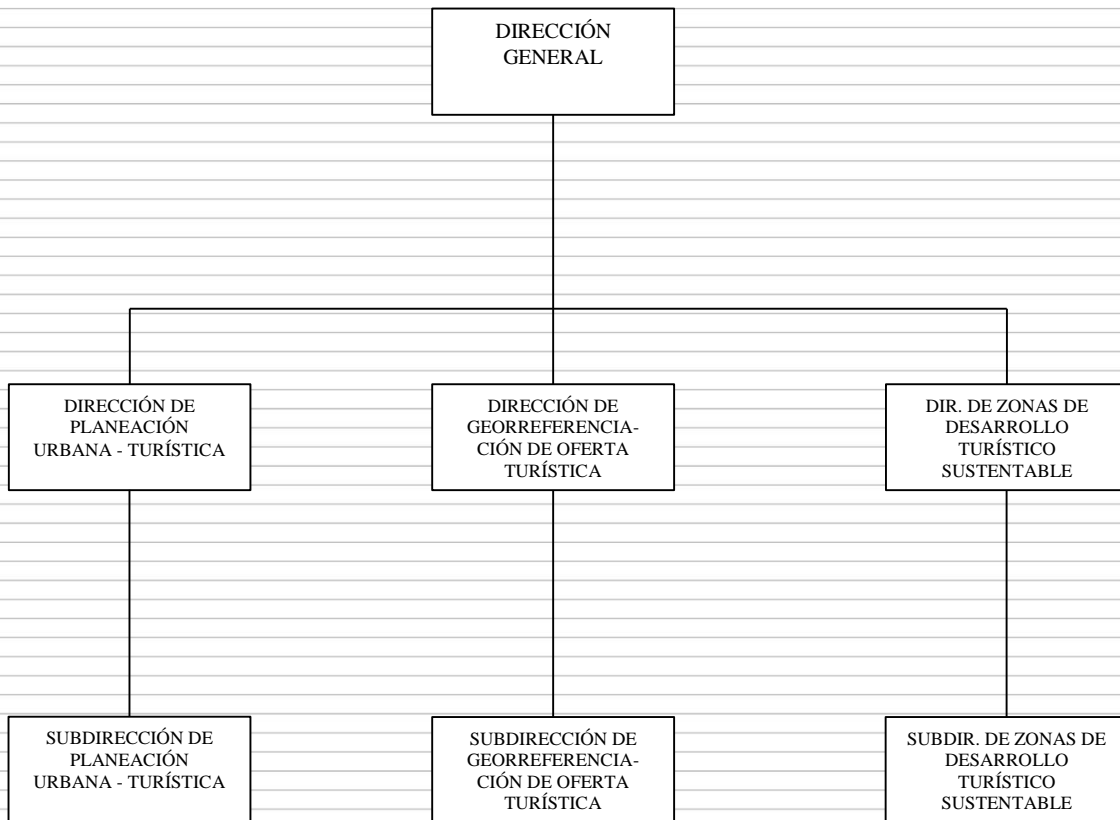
DIRECCIÓN GENERAL

DIRECCIÓN DE PLANEACIÓN URBANA - TURÍSTICA

DIRECCIÓN DE GEORREFERENCIACIÓN DE OFERTA TURÍSTICA

DIR. DE ZONAS DE DESARROLLO TURÍSTICO SUSTENTABLE

SUBDIRECCIÓN DE PLANEACIÓN URBANA - TURÍSTICA

SUBDIRECCIÓN DE GEORREFERENCIACIÓN DE OFERTA TURÍSTICA

SUBDIR. DE ZONAS DE DESARROLLO TURÍSTICO SUSTENTABLE